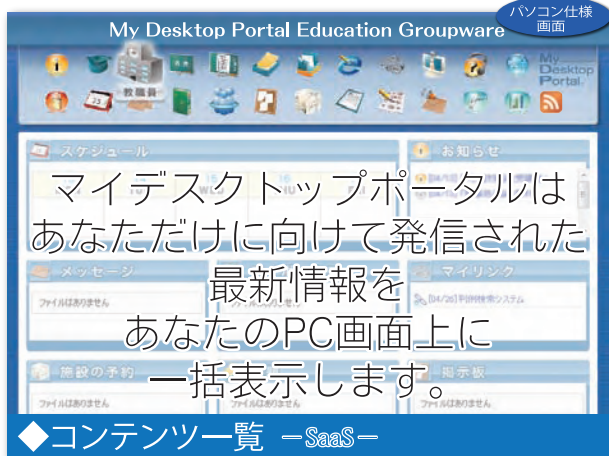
My Desktop Portal Education Groupware

パソコン仕様画面

教職員

My Desktop Portal

スケジュール

お知らせ

マイデスクトップポータルは
あなただけに向けて発信された
最新情報を
あなたのPC画面上に
一括表示します。

メッセージ

ファイルはありません

マイリンク

[04/26] 利用検索システム

施設の予約

ファイルはありません

ファイルはありません

掲示板

ファイルはありません

◆コンテンツ一覧 ーSaaSー